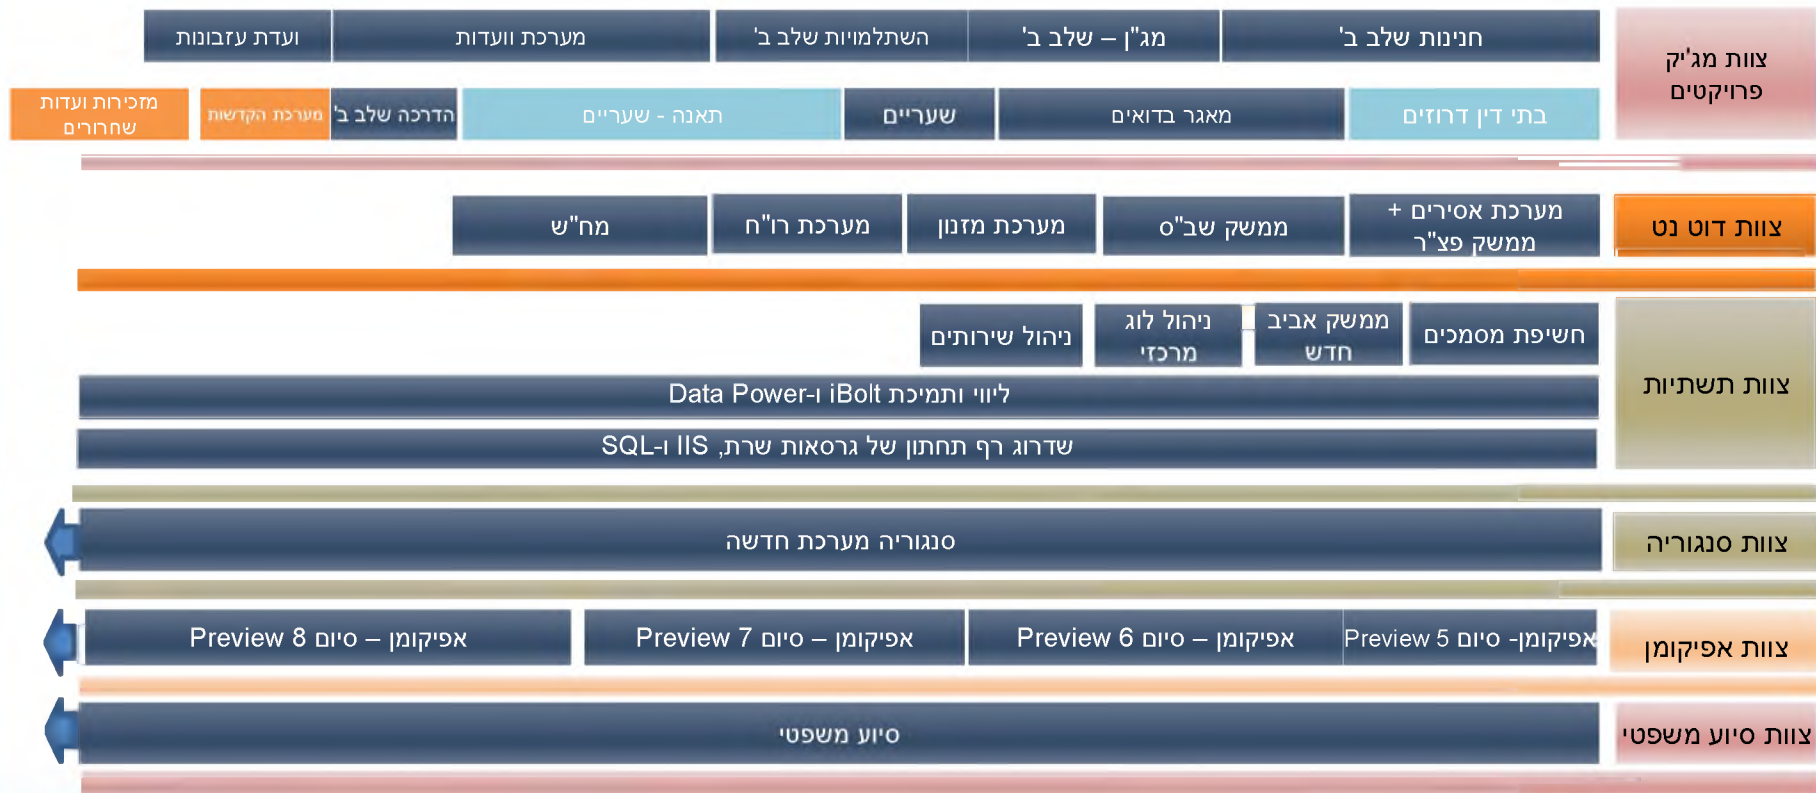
צוות מג'יק פרויקטים

חנינות שלב ב'

מג"ן – שלב ב'

השתלמויות שלב ב'

מערכת וועדות

ועדת עזבונות

בתי דין דרוזים

מאגר בדואים

שעריים

תאנה - שעריים

הדרכה שלב ב'

מערכת הקדשות

מזכירות ועדות שחרורים

צוות דוט נט

מערכת אסירים + ממשק פצ"ר

ממשק שב"ס

מערכת מזנון

מערכת רו"ח

מח"ש

צוות תשתיות

חשיפת מסמכים

ממשק אביב חדש

ניהול לוג מרכזי

ניהול שירותים

ליווי ותמיכת iBolt ו-Data Power

שדרוג רף תחתון של גרסאות שרת, IIS ו-SQL

צוות סנגוריה

סנגוריה מערכת חדשה

צוות אפיקומן

אפיקומן- סיום Preview 5

אפיקומן – סיום Preview 6

אפיקומן – סיום Preview 7

אפיקומן – סיום Preview 8

צוות סיוע משפטי

סיוע משפטי